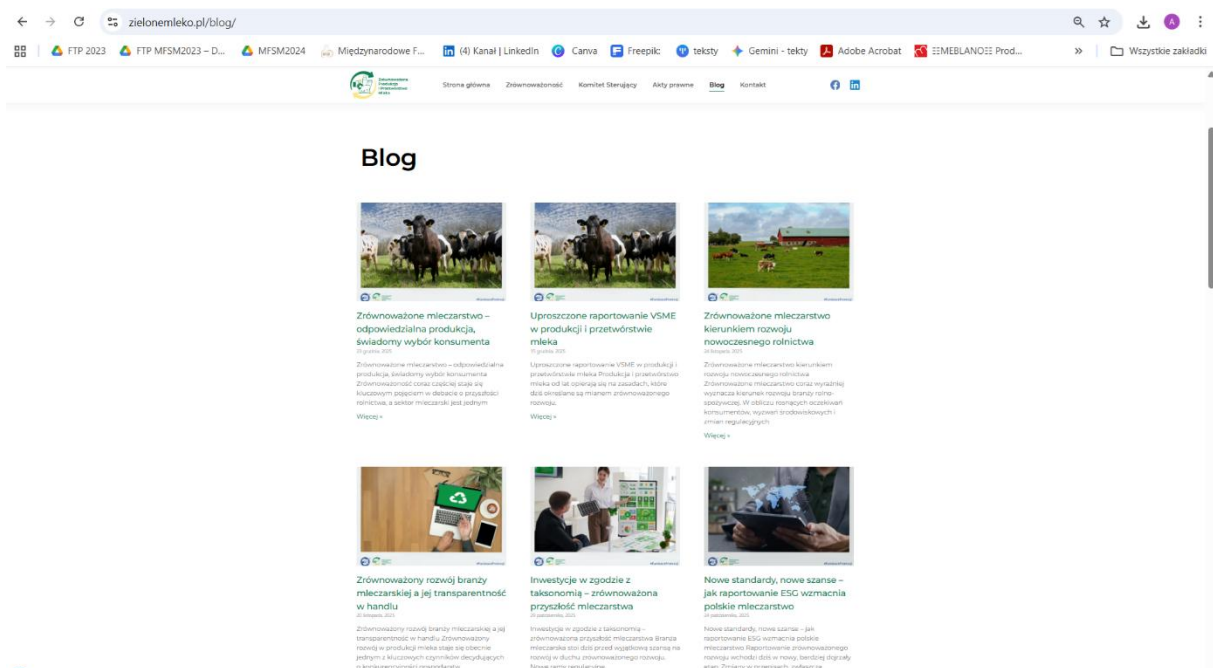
zielonemleko.pl/blog/

FTP 2023 FTP MFSM2023 – D... MFSM2024 Międzynarodowe F... (4) Kanał | LinkedIn Canva Freepik teksty Gemini - teksty Adobe Acrobat ☷MEBLANO☷ Prod... » Wszystkie zakładki

Strona główna Zrównoważoność Komitet Sterujący Akty prawne Blog Kontakt

Blog

Zrównoważone mleczarstwo – odpowiedzialna produkcja, świadomy wybór konsumenta
25 grudnia 2025
Zrównoważone mleczarstwo – odpowiedzialna produkcja, świadomy wybór konsumenta Zrównoważoność coraz częściej staje się kluczowym pojęciem w debacie o przyszłości rolnictwa, a sektor mleczarski jest jednym
Więcej »

Uproszczone raportowanie VSME w produkcji i przetwórstwie mleka
15 grudnia 2025
Uproszczone raportowanie VSME w produkcji i przetwórstwie mleka Produkcja i przetwórstwo mleka od lat opierają się na zasadach, które dziś określane są mianem zrównoważonego rozwoju.
Więcej »

Zrównoważone mleczarstwo kierunkiem rozwoju nowoczesnego rolnictwa
24 listopada 2025
Zrównoważone mleczarstwo kierunkiem rozwoju nowoczesnego rolnictwa Zrównoważone mleczarstwo coraz wyraźniej wyznacza kierunek rozwoju branży rolno-spożywczej. W obliczu rosnących oczekiwań konsumentów, wyzwań środowiskowych i zmian regulacyjnych,
Więcej »

Zrównoważony rozwój branży mleczarskiej a jej transparentność w handlu
20 listopada 2025
Zrównoważony rozwój branży mleczarskiej a jej transparentność w handlu Zrównoważony rozwój w produkcji mleka staje się obecnie jednym z kluczowych czynników decydujących

Inwestycje w zgodzie z taksonomią – zrównoważona przyszłość mleczarstwa
25 października 2025
Inwestycje w zgodzie z taksonomią – zrównoważona przyszłość mleczarstwa Branża mleczarska stoi dziś przed wyjątkową szansą na rozwój w duchu zrównoważonego rozwoju. Nowe ramy regulacyjne,

Nowe standardy, nowe szanse – jak raportowanie ESG wzmacnia polskie mleczarstwo
24 października 2025
Nowe standardy, nowe szanse – jak raportowanie ESG wzmacnia polskie mleczarstwo Raportowanie zrównoważonego rozwoju wchodzi dziś w nowy, bardziej dojrzały etap. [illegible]